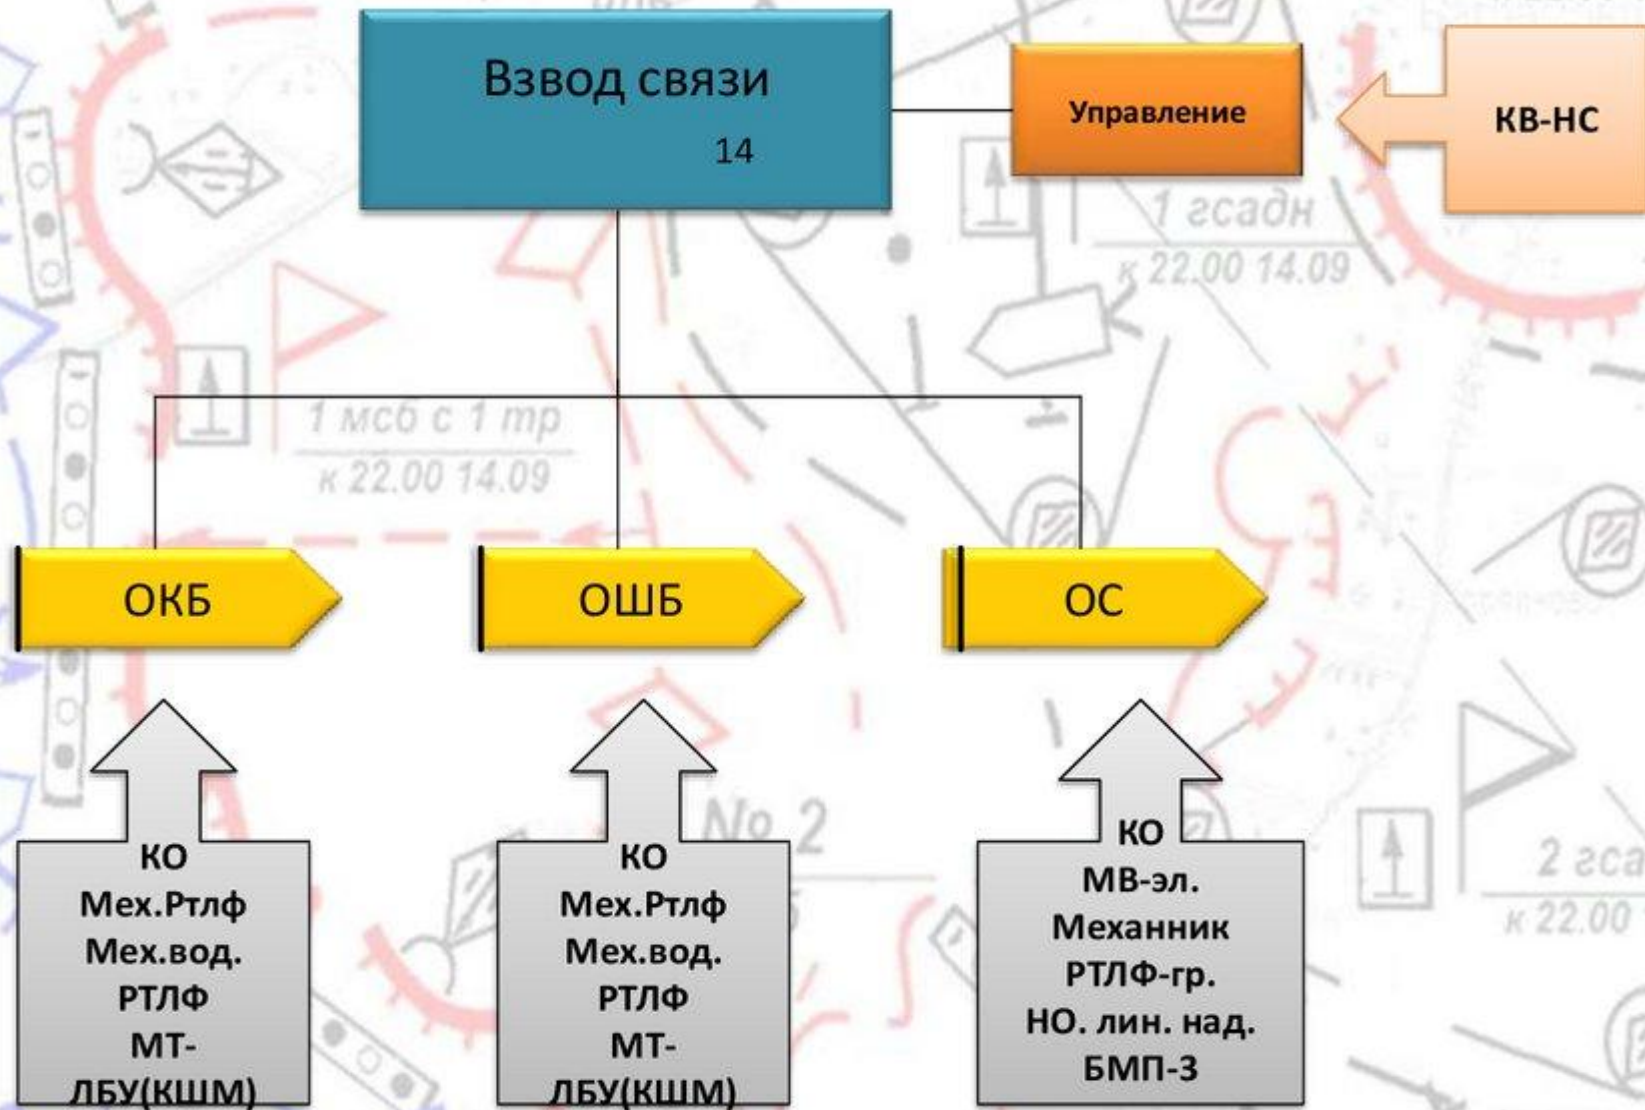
Взвод связи
14

Управление

КВ-НС

1 гсадн
к 22.00 14.09

1 мсб с 1 тр
к 22.00 14.09

ОКБ

ОШБ

ОС

КО
Мех.Ртлф
Мех.вод.
РТЛФ
МТ-
ЛБУ(КШМ)

КО
Мех.Ртлф
Мех.вод.
РТЛФ
МТ-
ЛБУ(КШМ)

КО
МВ-эл.
Механник
РТЛФ-гр.
НО. лин. над.
БМП-3

No 2

2 гса
к 22.00